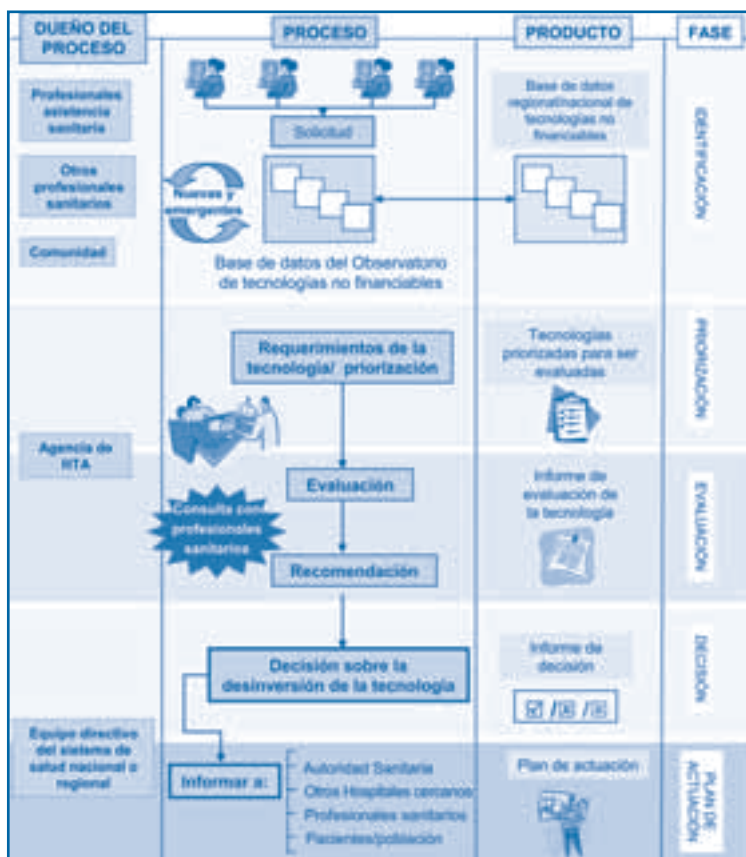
DUEÑO DEL PROCESO

PROCESO

PRODUCTO

FASE

Profesionales asistencia sanitaria

Otros profesionales sanitarios

Comunidad

Solicitud

Nuevas y emergentes

Base de datos del Observatorio de tecnologías no financiables

Base de datos regional/nacional de tecnologías no financiables

IDENTIFICACIÓN

Requerimientos de la tecnología/ priorización

Tecnologías priorizadas para ser evaluadas

PRIORIZACIÓN

Agencia de ETS

Evaluación

Consulta con profesionales sanitarios

Recomendación

Informe de evaluación de la tecnología

EVALUACIÓN

Decisión sobre la desinversión de la tecnología

Informe de decisión

DECISIÓN

Equipo directivo del sistema de salud nacional o regional

Informar a:

Autoridad Sanitaria

Otros Hospitales cercanos

Profesionales sanitarios

Pacientes/población

Plan de actuación

PLAN DE ACTUACIÓN